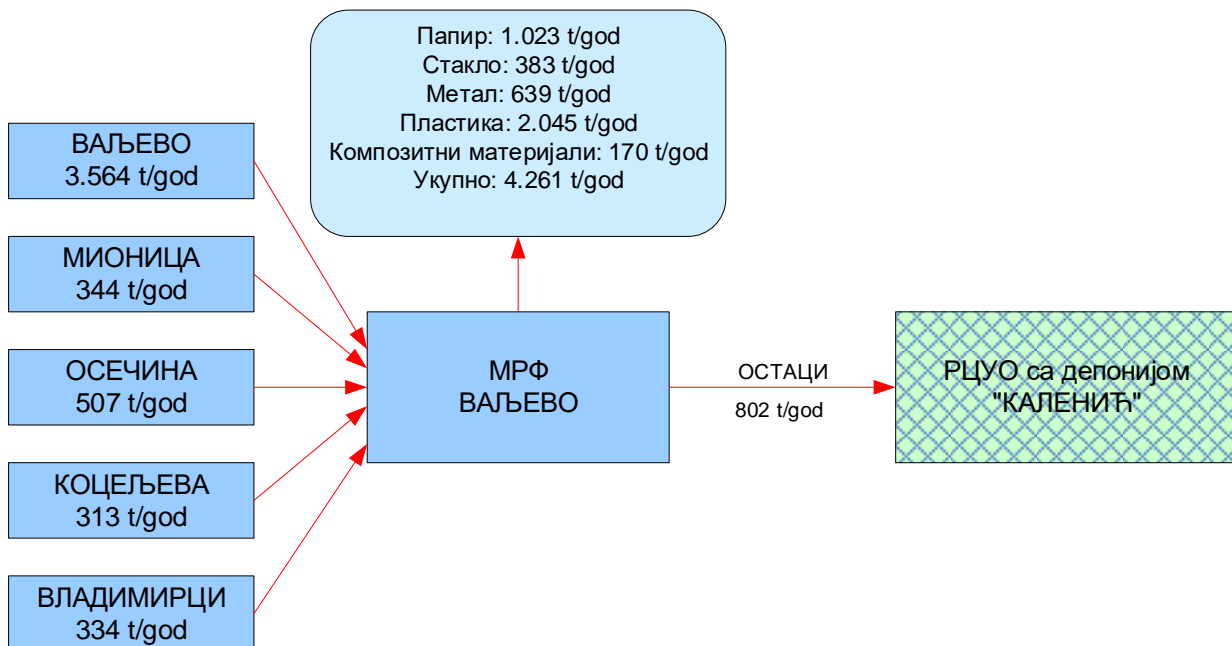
Папир: 1.023 t/god
Стакло: 383 t/god
Метал: 639 t/god
Пластика: 2.045 t/god
Композитни материјали: 170 t/god
Укупно: 4.261 t/god

ВАЉЕВО
3.564 t/god

МИОНИЦА
344 t/god

ОСЕЧИНА
507 t/god

КОЦЕЉЕВА
313 t/god

ВЛАДИМИРЦИ
334 t/god

МРФ
ВАЉЕВО

ОСТАЦИ
802 t/god

РЦУО са депонијом
"КАЛЕНИЋ"